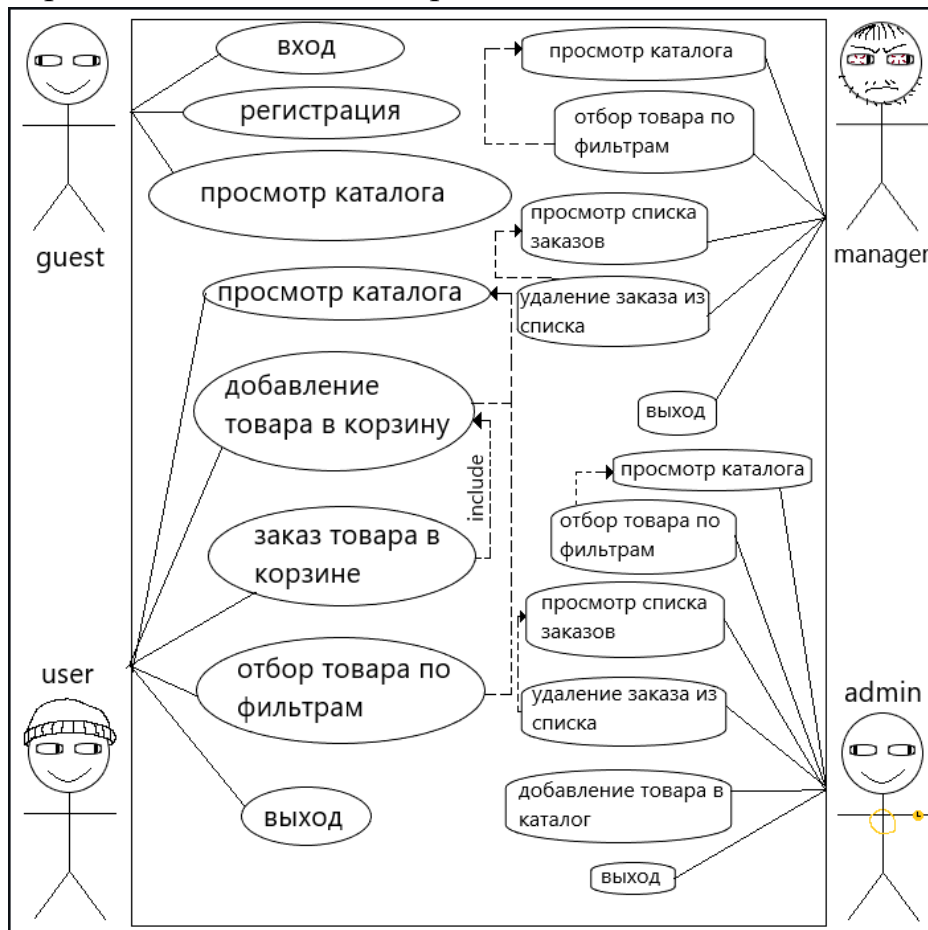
guest

вход

регистрация

просмотр каталога

manager

просмотр каталога

отбор товара по фильтрам

просмотр списка заказов

удаление заказа из списка

выход

просмотр каталога

добавление товара в корзину

include

заказ товара в корзине

отбор товара по фильтрам

выход

user

просмотр каталога

отбор товара по фильтрам

просмотр списка заказов

удаление заказа из списка

добавление товара в каталог

выход

admin